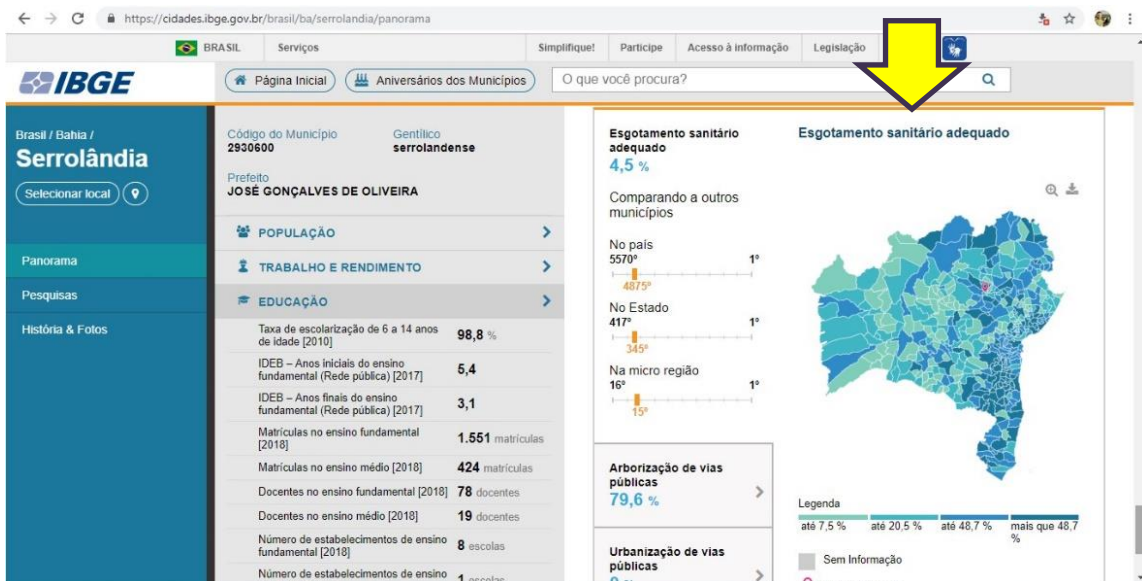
https://cidades.ibge.gov.br/brasil/ba/serrolandia/panorama

BRASIL Serviços Simplifique! Participe Acesso à informação Legislação

IBGE
Página Inicial Aniversários dos Municípios O que você procura?

Brasil / Bahia /
Serrolândia
Selecionar local

Panorama
Pesquisas
História & Fotos

Código do Município
2930600
Gentílico
serrolandense
Prefeito
JOSÉ GONÇALVES DE OLIVEIRA

POPULAÇÃO
TRABALHO E RENDIMENTO
EDUCAÇÃO

| | |
|---|---|
| Taxa de escolarização de 6 a 14 anos de idade [2010] | 98,8 % |
| IDEB – Anos iniciais do ensino fundamental (Rede pública) [2017] | 5,4 |
| IDEB – Anos finais do ensino fundamental (Rede pública) [2017] | 3,1 |
| Matrículas no ensino fundamental [2018] | 1.551 matrículas |
| Matrículas no ensino médio [2018] | 424 matrículas |
| Docentes no ensino fundamental [2018] | 78 docentes |
| Docentes no ensino médio [2018] | 19 docentes |
| Número de estabelecimentos de ensino fundamental [2018] | 8 escolas |
| Número de estabelecimentos de ensino | 1 escolas |

Esgotamento sanitário adequado
4,5 %
Comparando a outros municípios
No país
5570º 1º
4875º
No Estado
417º 1º
345º
Na micro região
16º 1º
15º

Arborização de vias públicas
79,6 %

Urbanização de vias públicas

Esgotamento sanitário adequado

Legenda
até 7,5 % até 20,5 % até 48,7 % mais que 48,7 %
Sem Informação